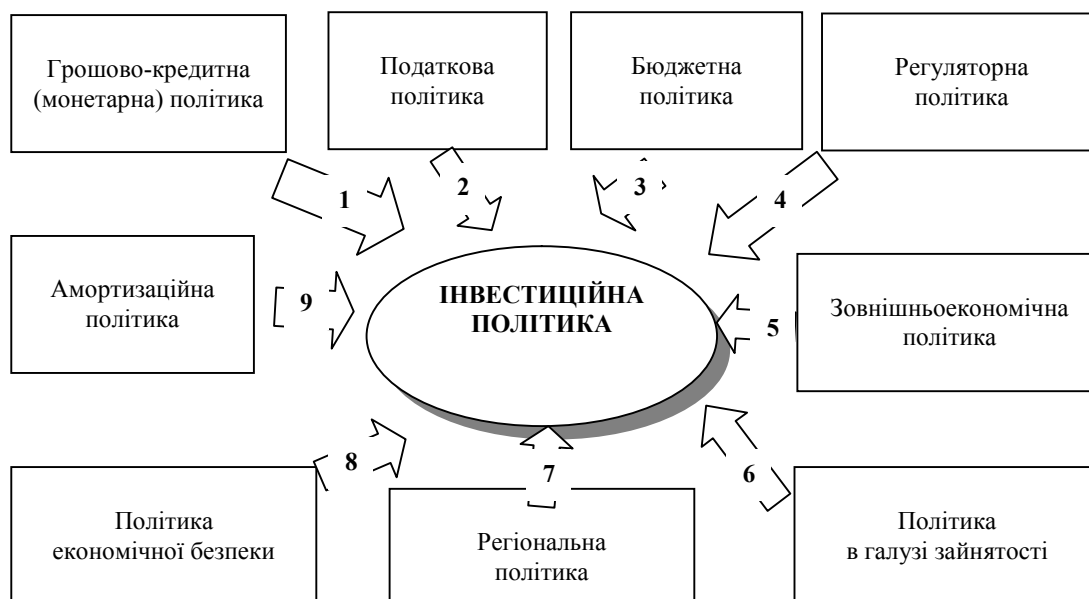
Грошово-кредитна (монетарна) політика

Податкова політика

Бюджетна політика

Регуляторна політика

1

2

3

4

Амортизаційна політика

9

ІНВЕСТИЦІЙНА ПОЛІТИКА

5

Зовнішньоекономічна політика

8

7

6

Політика економічної безпеки

Регіональна політика

Політика в галузі зайнятості